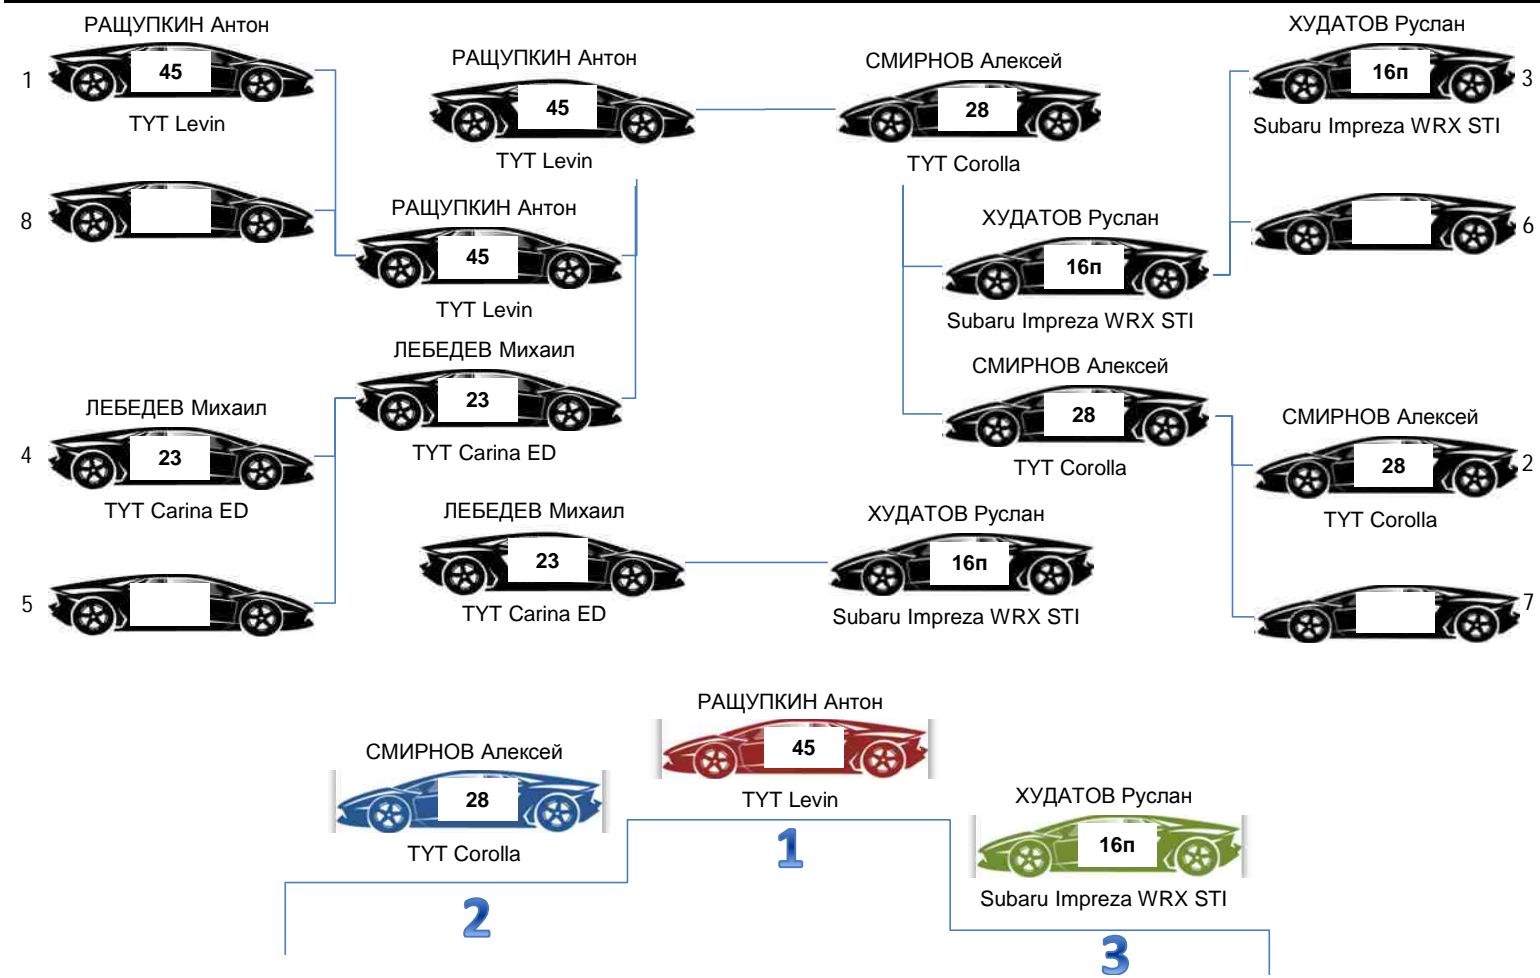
РАЩУПКИН Антон
1
45
TYT Levin

8

РАЩУПКИН Антон
45
TYT Levin

РАЩУПКИН Антон
45
TYT Levin

ЛЕБЕДЕВ Михаил
23
TYT Carina ED

ЛЕБЕДЕВ Михаил
4
23
TYT Carina ED

5

ЛЕБЕДЕВ Михаил
23
TYT Carina ED

СМИРНОВ Алексей
28
TYT Corolla

ХУДАТОВ Руслан
16п
Subaru Impreza WRX STI

СМИРНОВ Алексей
28
TYT Corolla

ХУДАТОВ Руслан
16п
Subaru Impreza WRX STI

ХУДАТОВ Руслан
16п
3
Subaru Impreza WRX STI

6

СМИРНОВ Алексей
28
2
TYT Corolla

7

РАЩУПКИН Антон
45
TYT Levin
1

СМИРНОВ Алексей
28
TYT Corolla
2

ХУДАТОВ Руслан
16п
Subaru Impreza WRX STI
3